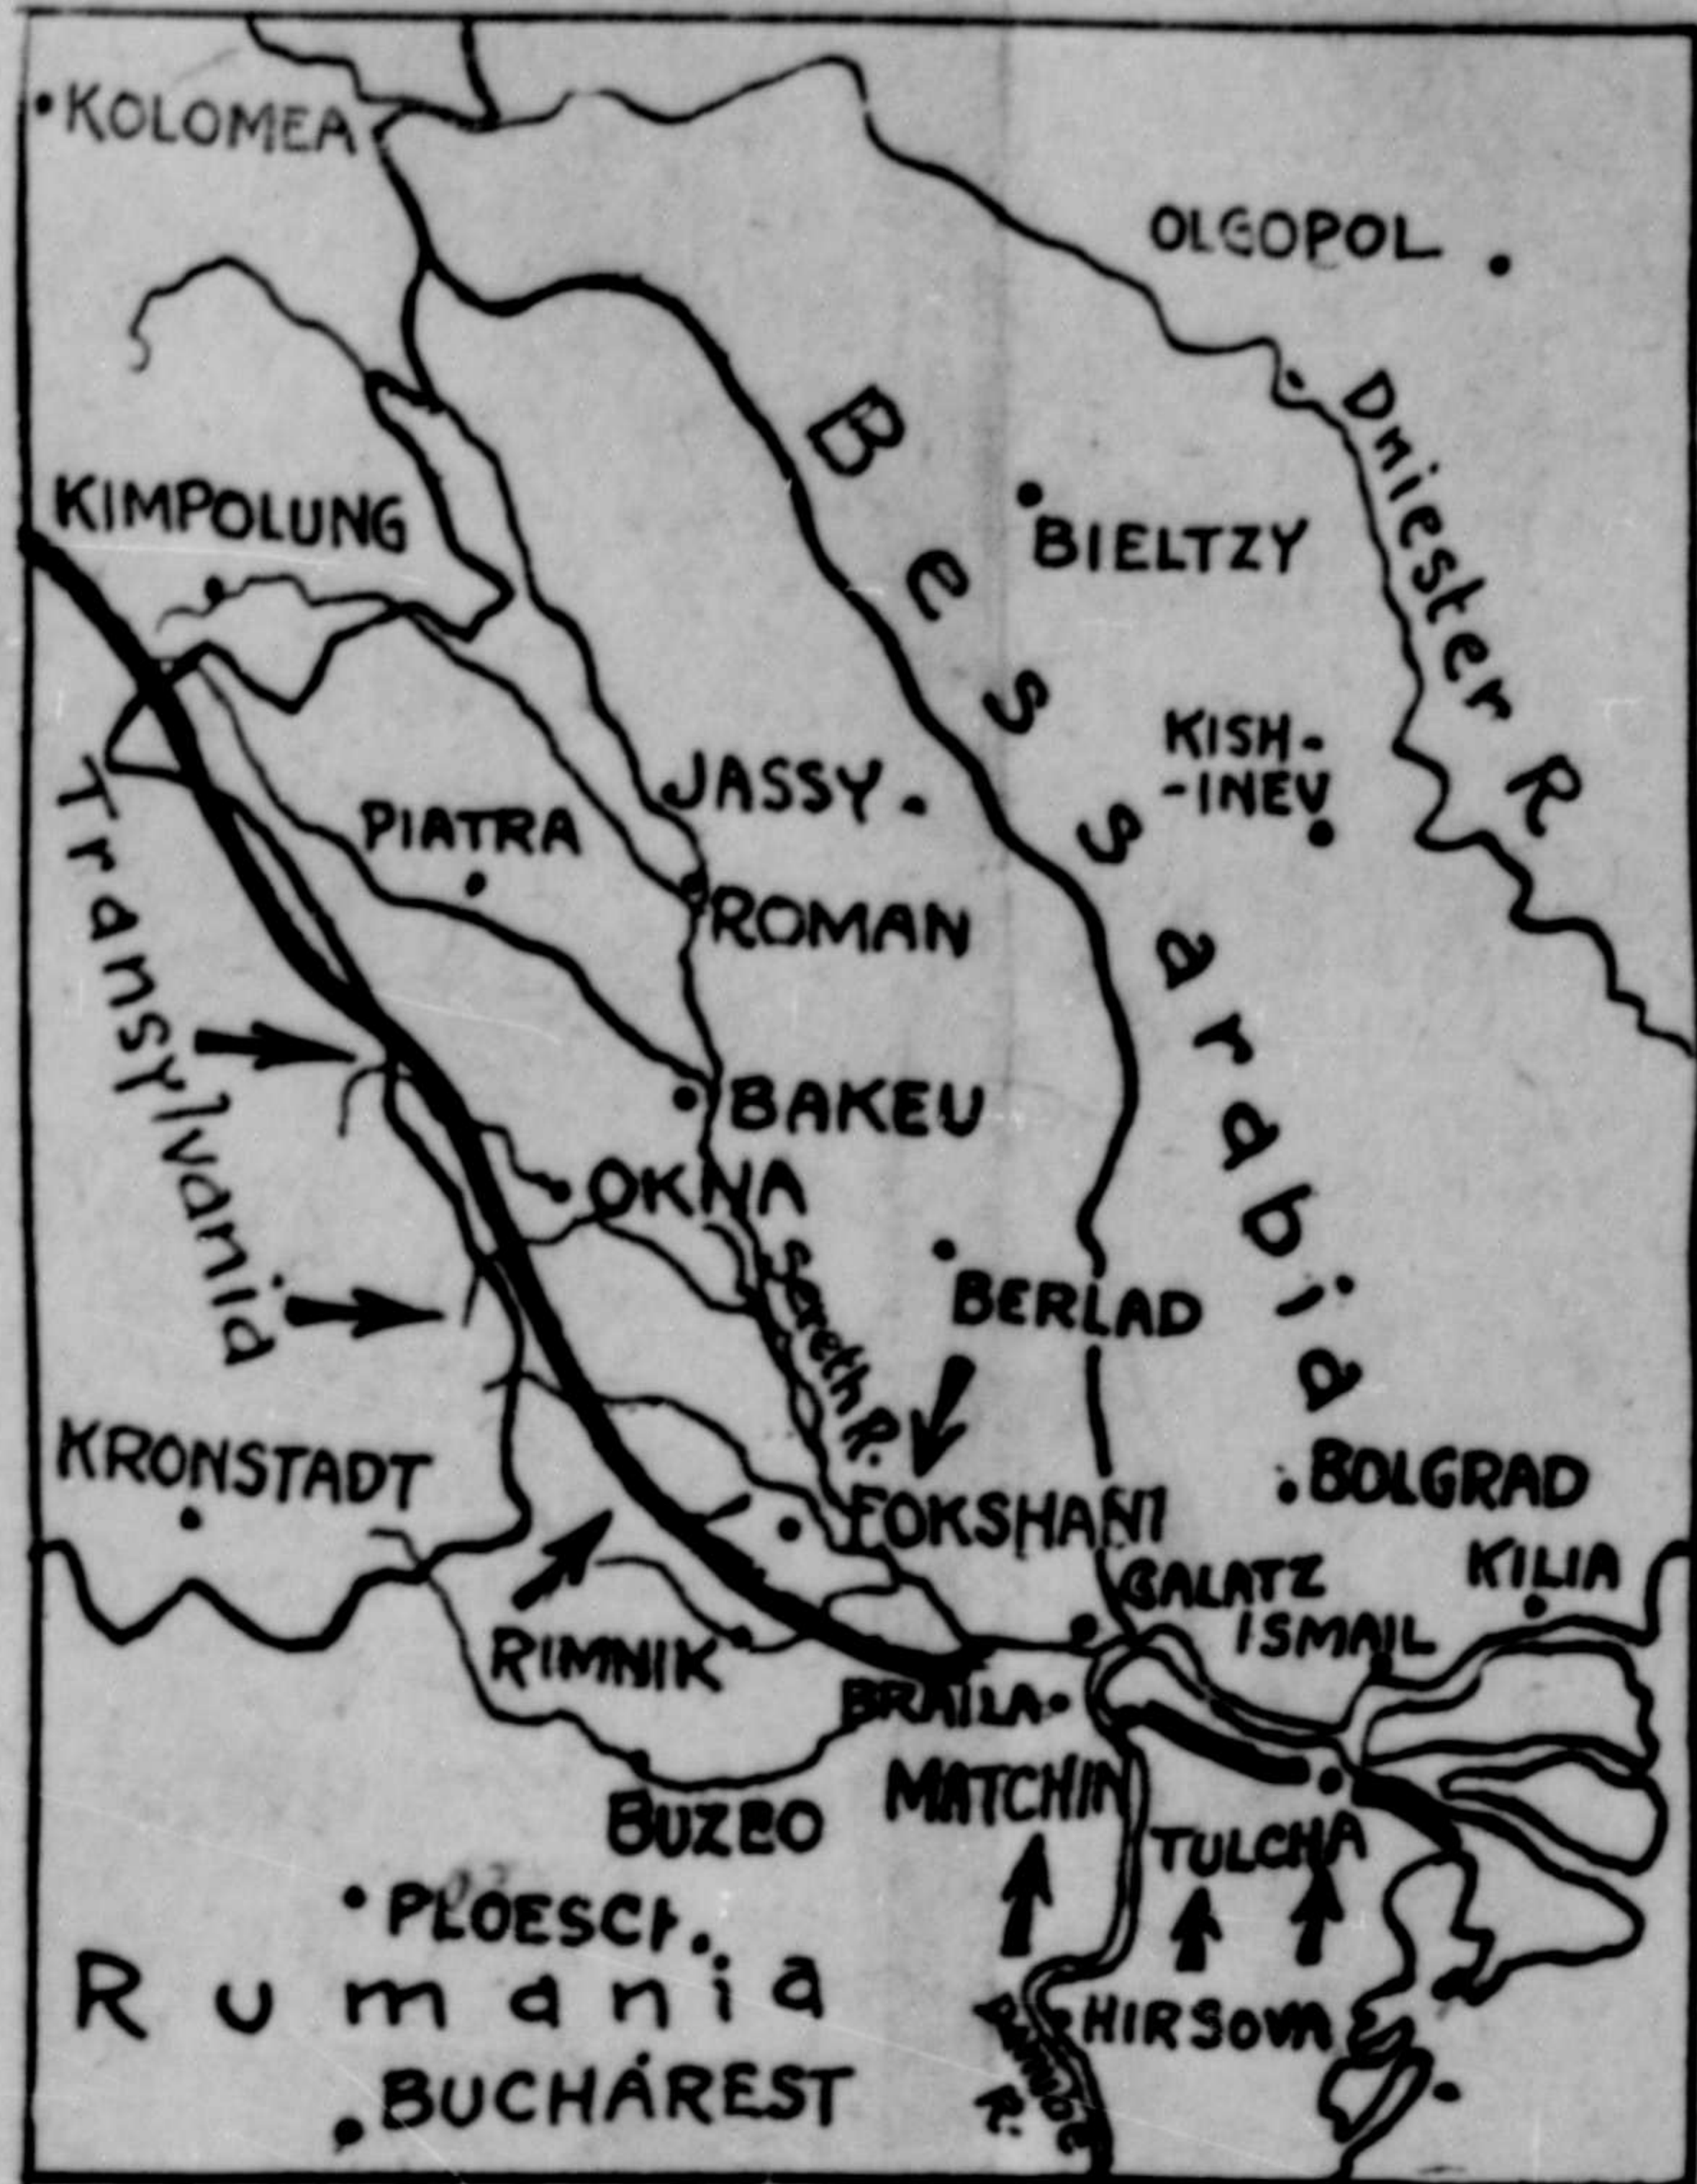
KOLOMEA

OLGOPOL

Bessarabia

Dniester R.

KIMPOLUNG

BIELTZY

KISH--INEV

JASSY

PIATRA

ROMAN

Transylvania

BAKEU

OKNA

Sereth R.

BERLAD

KRONSTADT

FOKSHANI

BOLGRAD

KILIA

GALATZ

ISMAIL

RIMNIK

BRAILA

MATCHIN

BUZEO

TULCHA

PLOESCI

Rumania

HIRSOVA

Danube R.

BUCHAREST